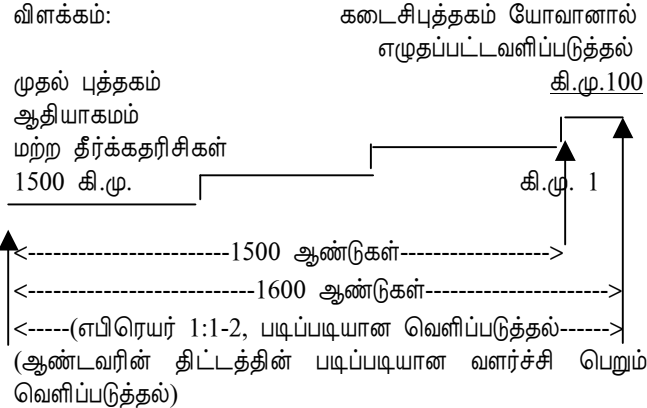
விளக்கம்:

கடைசிபுத்தகம் யோவானால் எழுதப்பட்டவெளிப்படுத்தல்

முதல் புத்தகம் ஆதியாகமம் மற்ற தீர்க்கதரிசிகள்

1500 கி.மு.

கி.மு.100

கி.மு. 1

<-------------------------1500 ஆண்டுகள்------------------>

<-----------------------------1600 ஆண்டுகள்--------------------->

<-----(எபிரெயர் 1:1-2, படிப்படியான வெளிப்படுத்தல்------>

(ஆண்டவரின் திட்டத்தின் படிப்படியான வளர்ச்சி பெறும் வெளிப்படுத்தல்)